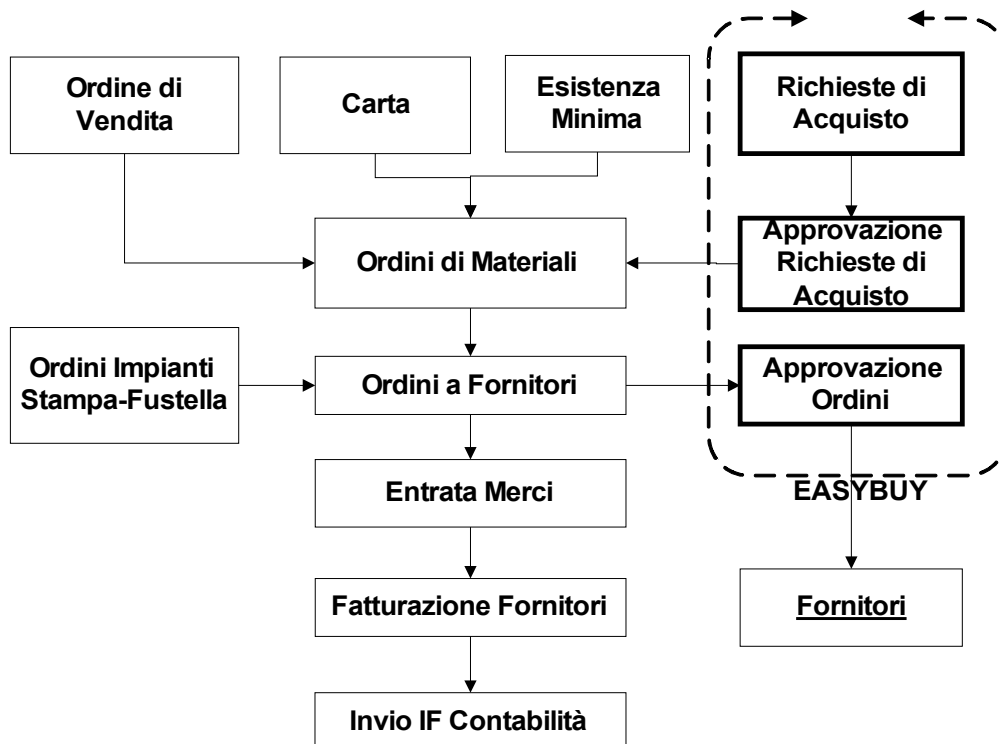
Ordine di Vendita

Carta

Esistenza Minima

Richieste di Acquisto

Ordini di Materiali

Approvazione Richieste di Acquisto

Ordini Impianti Stampa-Fustella

Ordini a Fornitori

Approvazione Ordini

EASYBUY

Entrata Merci

Fatturazione Fornitori

Fornitori

Invio IF Contabilità